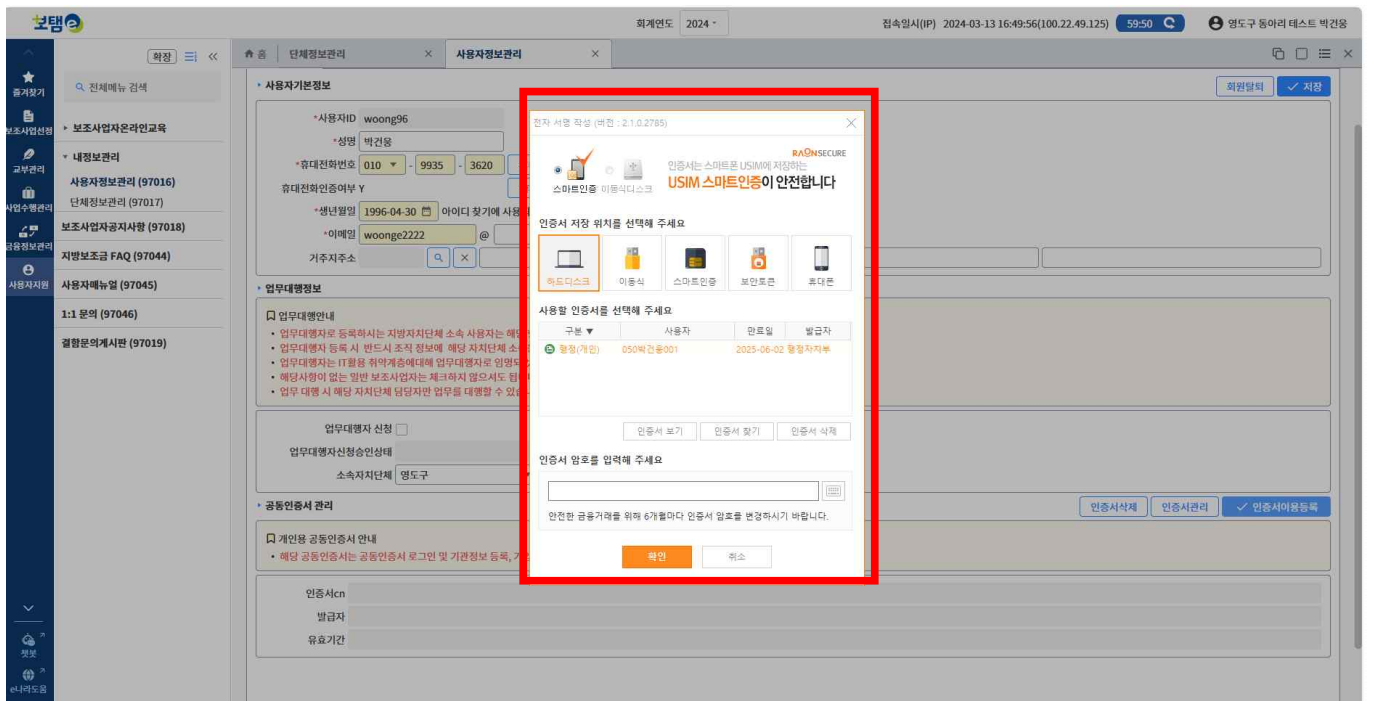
보탬e

회계연도 2024

접속일시(IP) 2024-03-13 16:49:56(100.22.49.125) 59:50 영도구 동아리 테스트 박건웅

즐겨찾기
보조사업선정
교부관리
사업수행관리
금융정보관리
사용자지원
챗봇
e나라도움

확장

전체메뉴 검색

보조사업자온라인교육
내정보관리
사용자정보관리 (97016)
단체정보관리 (97017)
보조사업자공지사항 (97018)
지방보조금 FAQ (97044)
사용자매뉴얼 (97045)
1:1 문의 (97046)
결함문의게시판 (97019)

홈 | 단체정보관리 | 사용자정보관리

사용자기본정보

회원탈퇴 저장

*사용자ID woong96
*성명 박건웅
*휴대전화번호 010 - 9935 - 3620
휴대전화인증여부 Y
*생년월일 1996-04-30 아이디 찾기에 사용
*이메일 woonge2222 @
거주지주소

업무대행정보

업무대행안내
• 업무대행자로 등록하시는 지방자치단체 소속 사용자는 해당
• 업무대행자 등록 시 반드시 조직 정보에 해당 자치단체 소
• 업무대행자는 IT활용 취약계층에대해 업무대행자로 인명
• 해당사항이 없는 일반 보조사업자는 체크하지 않으셔도 됩
• 업무 대행 시 해당 지치단체 담당자만 업무를 대행할 수 있

업무대행자 신청
업무대행자신청승인상태
소속지치단체 영도구

공동인증서 관리

인증서삭제 인증서관리 인증서이용등록

개인용 공동인증서 안내
• 해당 공동인증서는 공동인증서 로그인 및 기관정보 등록,

인증서cn
발급자
유효기간

전자 서명 작성 (버전 : 2.1.0.2785)

RAONSECURE
스마트인증 이동식디스크
인증서는 스마트폰 USIM에 저장하는
USIM 스마트인증이 안전합니다

인증서 저장 위치를 선택해 주세요

하드디스크 이동식 스마트인증 보안토큰 휴대폰

사용할 인증서를 선택해 주세요

| 구분 | 사용자 | 만료일 | 발급자 |
|---|---|---|---|
| 행정(개인) | 050박건웅001 | 2025-06-02 | 행정자치부 |

인증서 보기 인증서 찾기 인증서 삭제

인증서 암호를 입력해 주세요

안전한 금융거래를 위해 6개월마다 인증서 암호를 변경하시기 바랍니다.

확인 취소